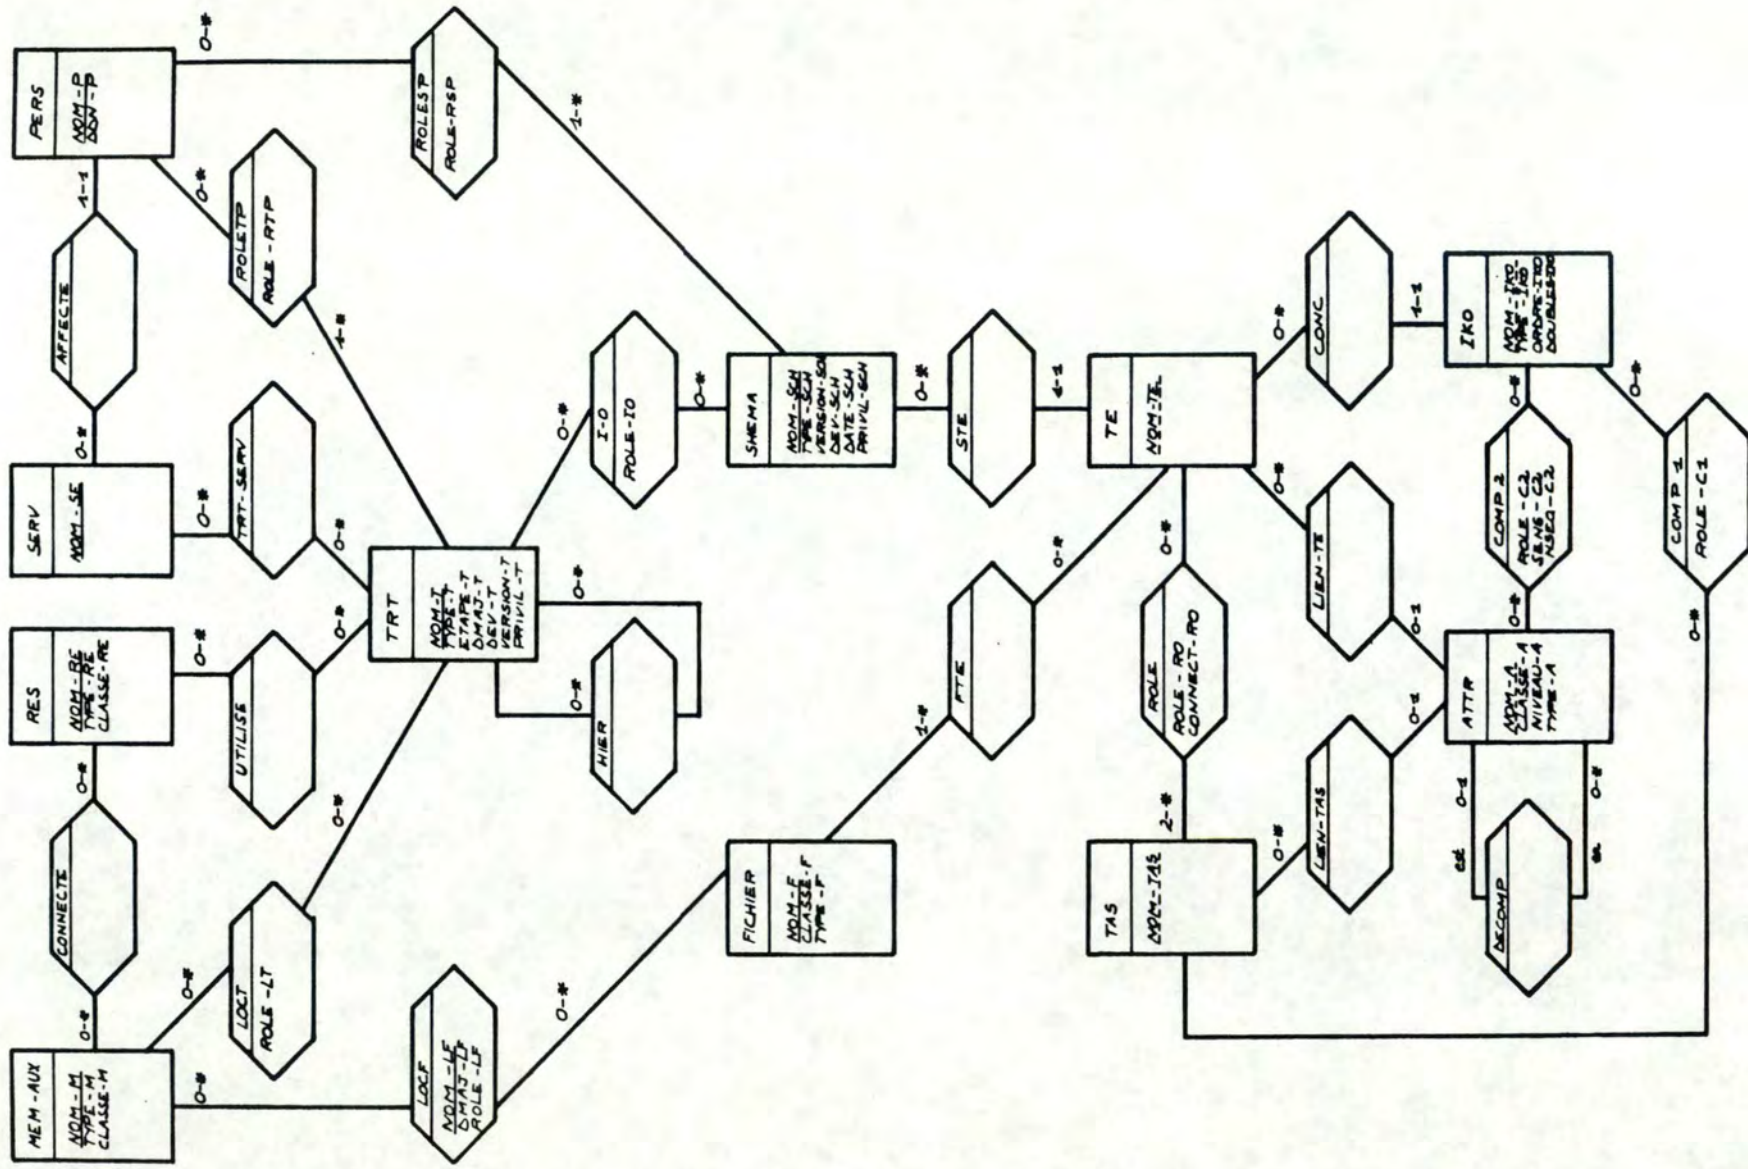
PERS
NOM-P
ADR-P

ROLESP
ROLE-RSP

ROLETP
ROLE-RTP

AFFECTE

SERV
NOM-SE

TRT-SERV

RES
NOM-RE
TYPE-RE
CLASSE-RE

UTILISE

CONNECTE

MEM-AUX
NOM-M
TYPE-M
CLASSE-M

LOCT
ROLE-LT

LOCF
NOM-LF
DMAJ-LF
ROLE-LF

TRT
NOM-T
TYPE-T
ETAPE-T
DMAJ-T
DEV-T
VERSION-T
PRIVIL-T

HIER

I-O
ROLE-IO

SHEMA
NOM-SCH
TYPE-SCH
VERSION-SCH
DEV-SCH
DATE-SCH
PRIVIL-SCH

STE

FTE

FICHIER
NOM-F
CLASSE-F
TYPE-F

TE
NOM-TE

CONC

IKO
NOM-IKO
TYPE-IKO
OPDEFE-IKO
DOUBLES-IKO

LIEN-TE

ROLE
ROLE-RO
CONNECT-RO

TAS
NOM-TAS

LIEN-TAS

ATTR
NOM-A
CLASSE-A
NIVEAU-A
TYPE-A

COMP 2
ROLE-C2
SENS-C2
NSEQ-C2

COMP 1
ROLE-C1

DECOMP

0-* 1-* 1-1 0-* 0-* 1-* 0-* 0-* 0-* 0-* 0-* 0-* 0-* 0-* 0-* 0-* 0-* 0-* 1-1 0-* 1-* 0-* 0-* 1-1 0-* 0-* 0-1 0-1 2-* 0-* 0-1 0-* 0-* 0-*